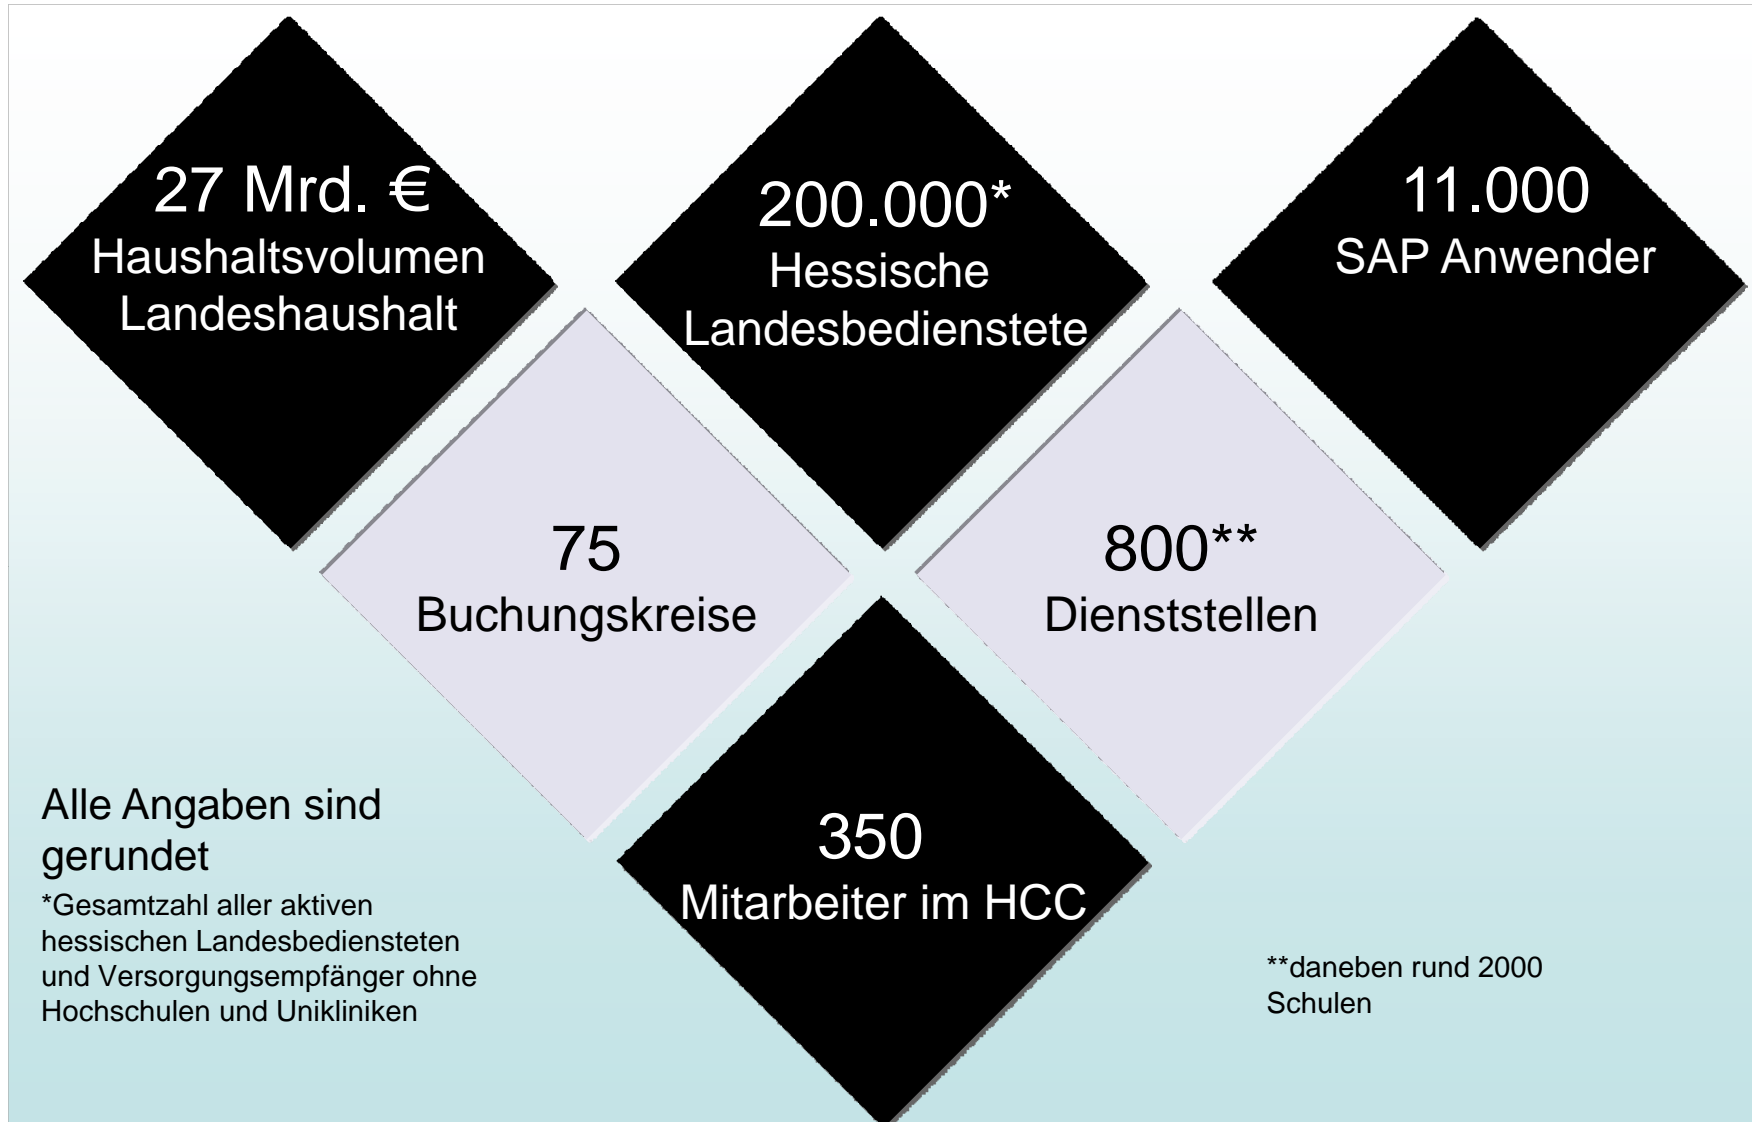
27 Mrd. €
Haushaltsvolumen
Landeshaushalt

200.000*
Hessische
Landesbedienstete

11.000
SAP Anwender

75
Buchungskreise

800**
Dienststellen

350
Mitarbeiter im HCC

Alle Angaben sind gerundet
*Gesamtzahl aller aktiven hessischen Landesbediensteten und Versorgungsempfänger ohne Hochschulen und Unikliniken

**daneben rund 2000 Schulen